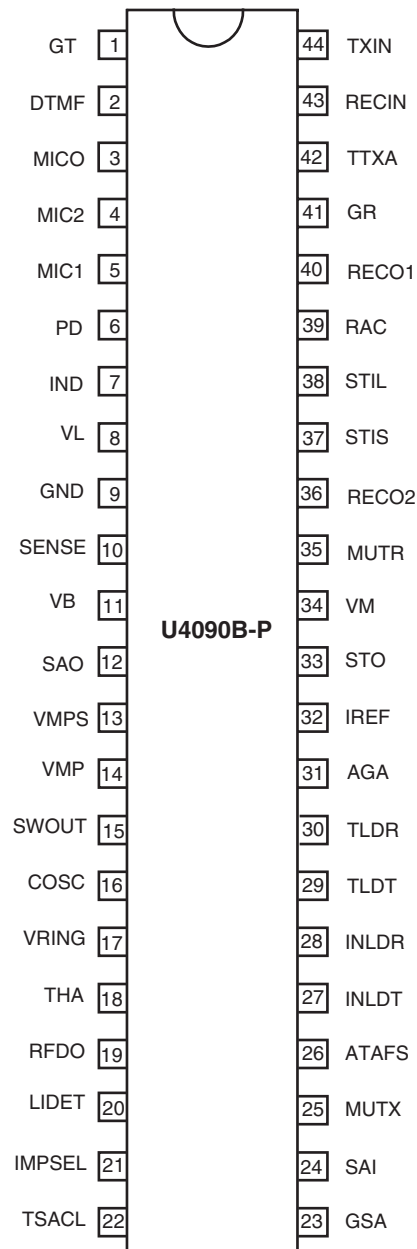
GT 1
DTMF 2
MICO 3
MIC2 4
MIC1 5
PD 6
IND 7
VL 8
GND 9
SENSE 10
VB 11
SAO 12
VMPS 13
VMP 14
SWOUT 15
COSC 16
VRING 17
THA 18
RFDO 19
LIDET 20
IMPSEL 21
TSACL 22

U4090B-P

44 TXIN
43 RECIN
42 TTXA
41 GR
40 RECO1
39 RAC
38 STIL
37 STIS
36 RECO2
35 MUTR
34 VM
33 STO
32 IREF
31 AGA
30 TLDR
29 TLDT
28 INLDR
27 INLDT
26 ATAFS
25 MUTX
24 SAI
23 GSA